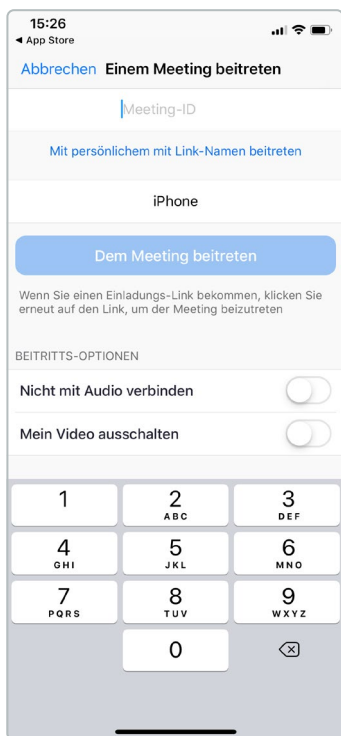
15:26
◀ App Store

Abbrechen Einem Meeting beitreten

Meeting-ID

Mit persönlichem mit Link-Namen beitreten

iPhone

Dem Meeting beitreten

Wenn Sie einen Einladungs-Link bekommen, klicken Sie erneut auf den Link, um der Meeting beizutreten

BEITRITTS-OPTIONEN

Nicht mit Audio verbinden

Mein Video ausschalten

1
2 ABC
3 DEF
4 GHI
5 JKL
6 MNO
7 PQRS
8 TUV
9 WXYZ
0